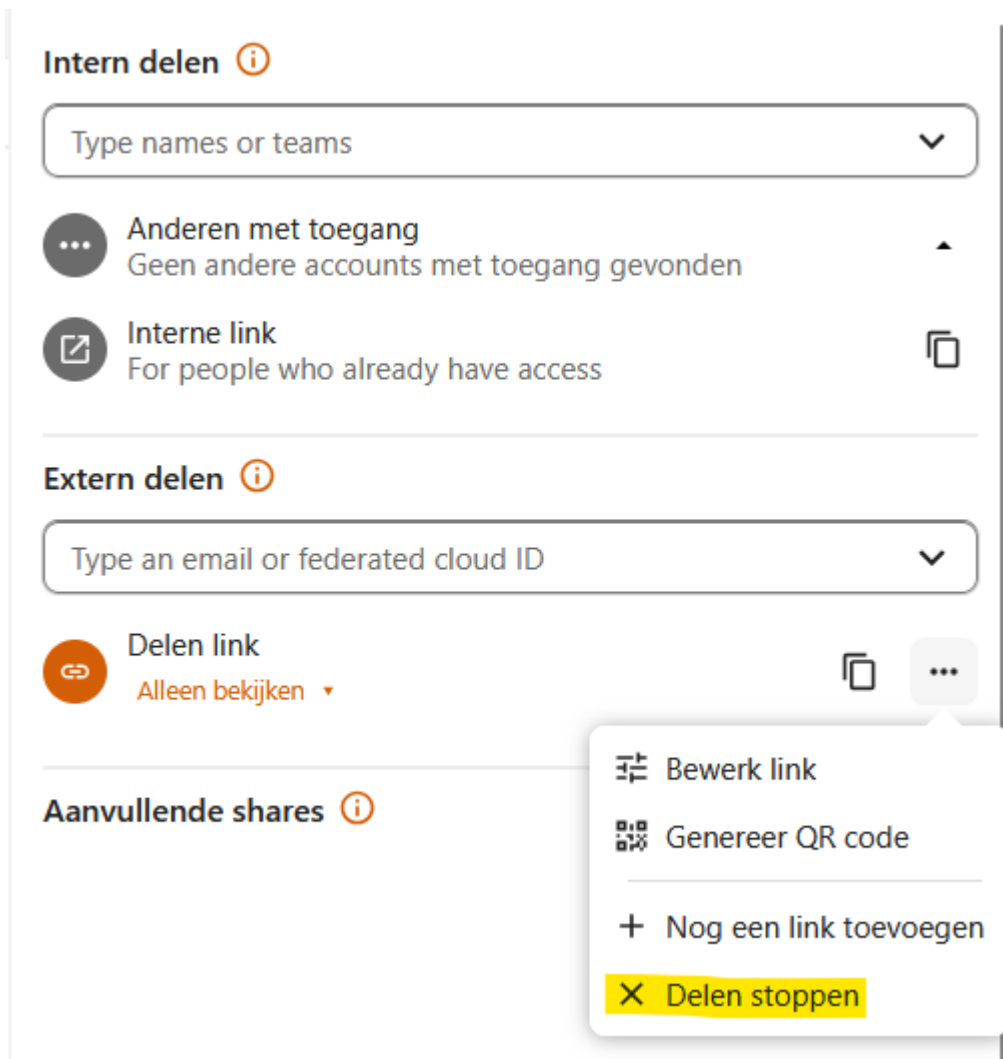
Intern delen

Type names or teams

Anderen met toegang
Geen andere accounts met toegang gevonden

Interne link
For people who already have access

Extern delen

Type an email or federated cloud ID

Delen link
Alleen bekijken

Bewerk link
Genereer QR code
Nog een link toevoegen
Delen stoppen

Aanvullende shares